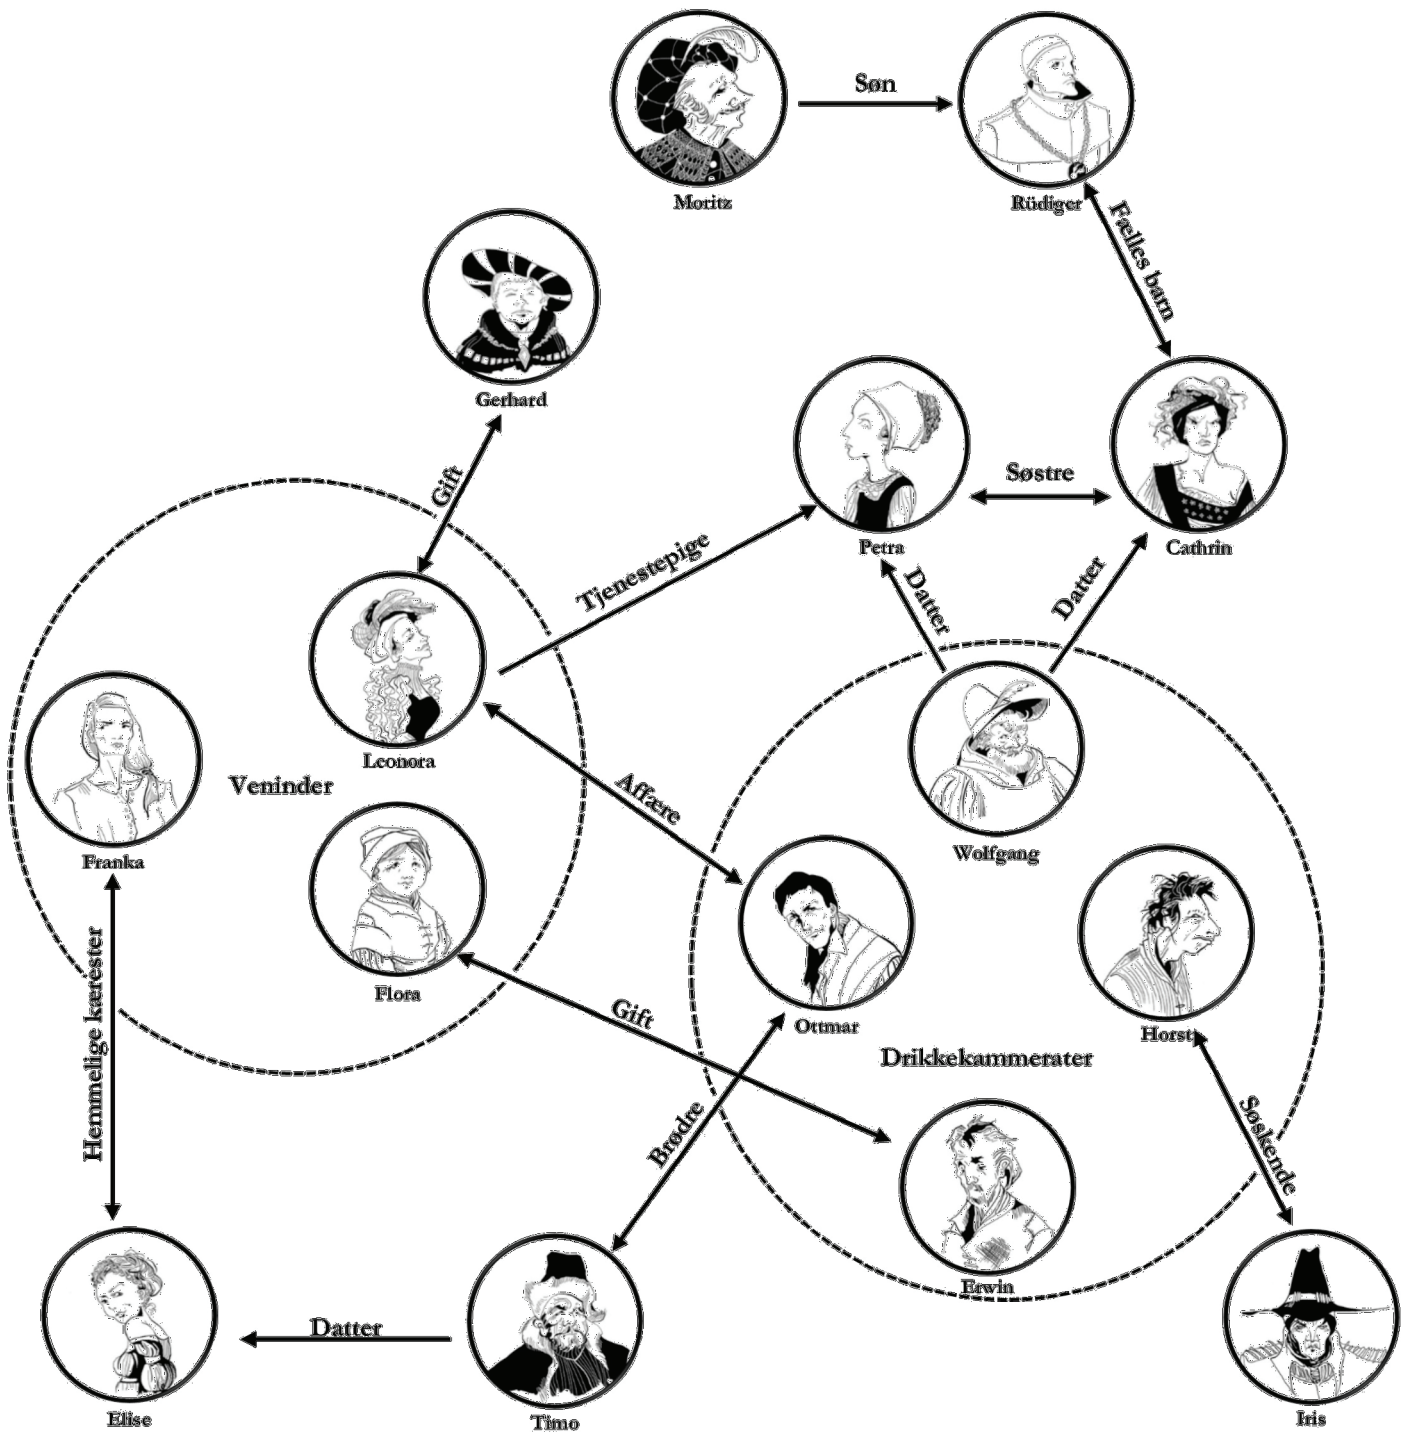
Moritz

Søn

Rüdiger

Fælles barn

Gerhard

Petra

Søstre

Cathrin

Gift

Tjenestepige

Datter

Datter

Leonora

Veninder

Franka

Affære

Wolfgang

Flora

Ottmar

Horst

Gift

Drikkekammerater

Hemmelige kærester

Brødre

Søskende

Erwin

Elise

Datter

Timo

Iris